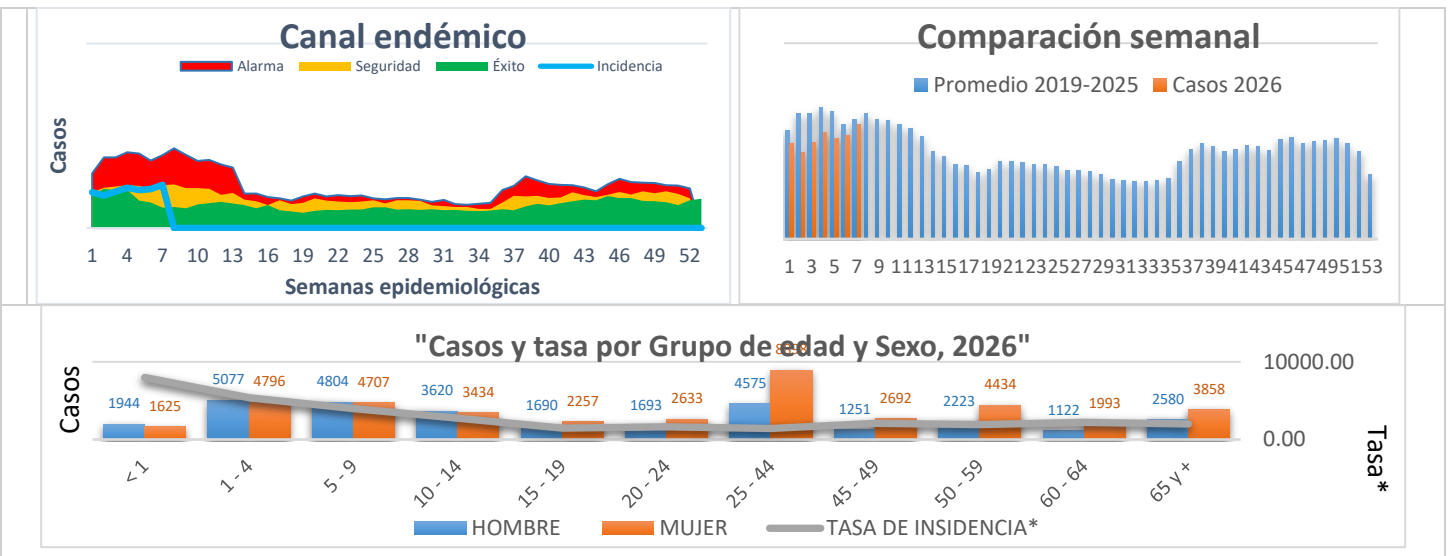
Canal endémico

Alarma Seguridad Éxito Incidencia

Casos

1 4 7 10 13 16 19 22 25 28 31 34 37 40 43 46 49 52

Semanas epidemiológicas

Comparación semanal

Promedio 2019-2025 Casos 2026

1 3 5 7 9 11131517192123252729313335373941434547495153

"Casos y tasa por Grupo de edad y Sexo, 2026"

Casos

| | < 1 | 1 - 4 | 5 - 9 | 10 - 14 | 15 - 19 | 20 - 24 | 25 - 44 | 45 - 49 | 50 - 59 | 60 - 64 | 65 y + |
|---|---|---|---|---|---|---|---|---|---|---|---|
| HOMBRE | 1944 | 5077 | 4804 | 3620 | 1690 | 1693 | 4575 | 1251 | 2223 | 1122 | 2580 |
| MUJER | 1625 | 4796 | 4707 | 3434 | 2257 | 2633 | 8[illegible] | 2692 | 4434 | 1993 | 3858 |

10000.00
0.00

Tasa*

HOMBRE MUJER TASA DE INSIDENCIA*